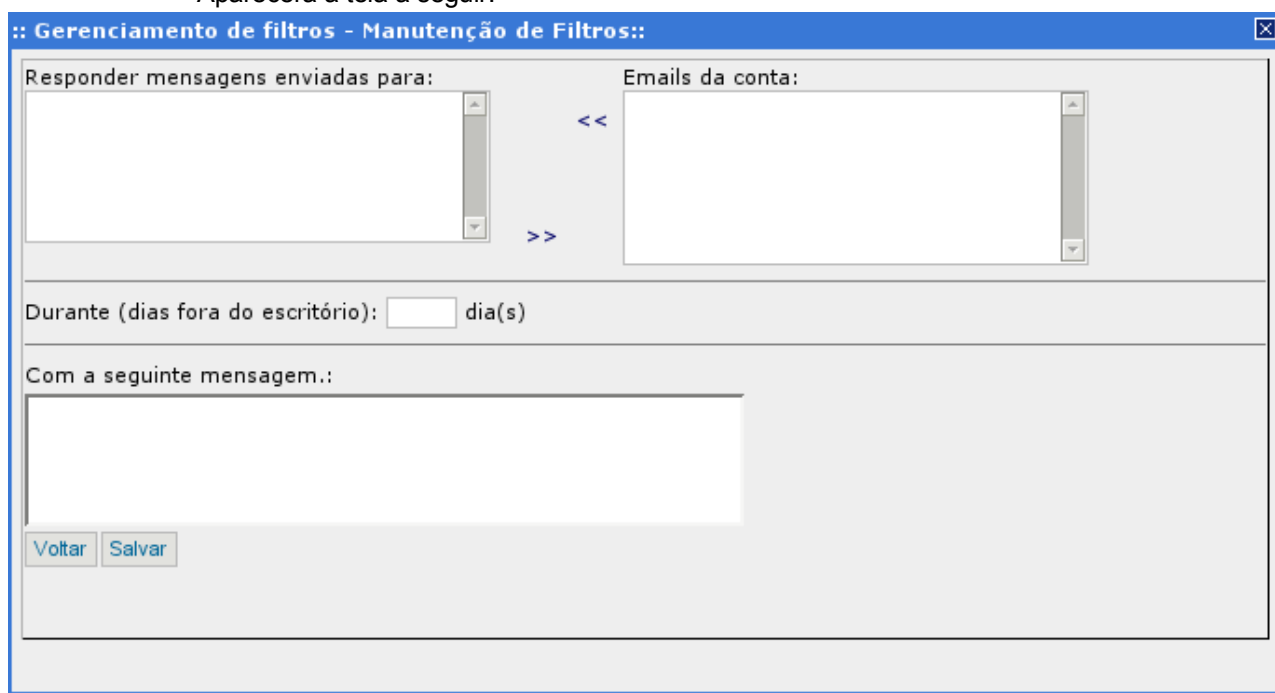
Aparecerá a tela a seguir:

:: Gerenciamento de filtros - Manutenção de Filtros::

Responder mensagens enviadas para:

<<

>>

Emails da conta:

Durante (dias fora do escritório): dia(s)

Com a seguinte mensagem.:

Voltar Salvar